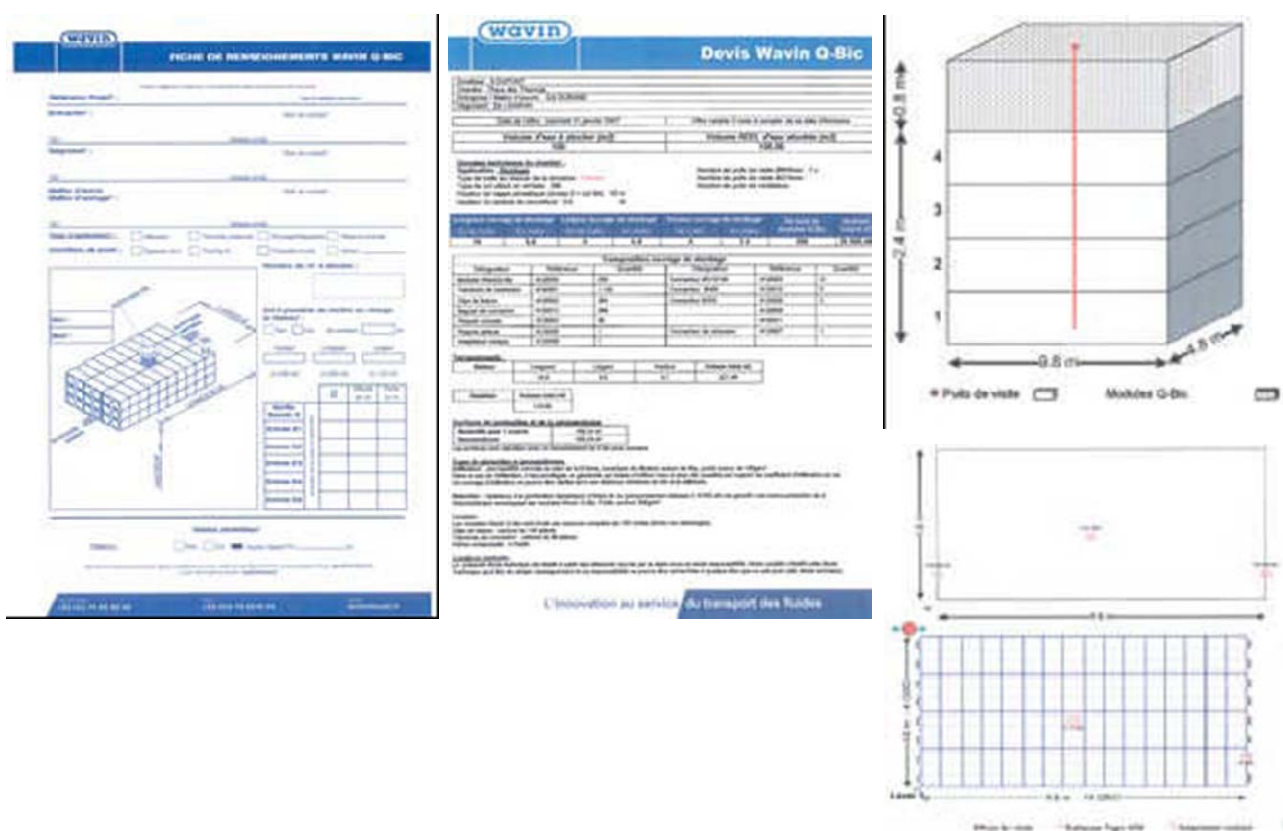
wavin

FICHE DE RENSEIGNEMENTS WAVIN Q-BIC

wavin

Devis Wavin Q-Bic

Volume d'eau à stocker (m3)

Volume RÉEL d'eau stockée (m3)

Composition ouvrage de stockage

L'innovation au service du transport des fluides

0,8 m

2,4 m

4

3

2

1

9,6 m

4,8 m

Puits de visite

Modules Q-Bic